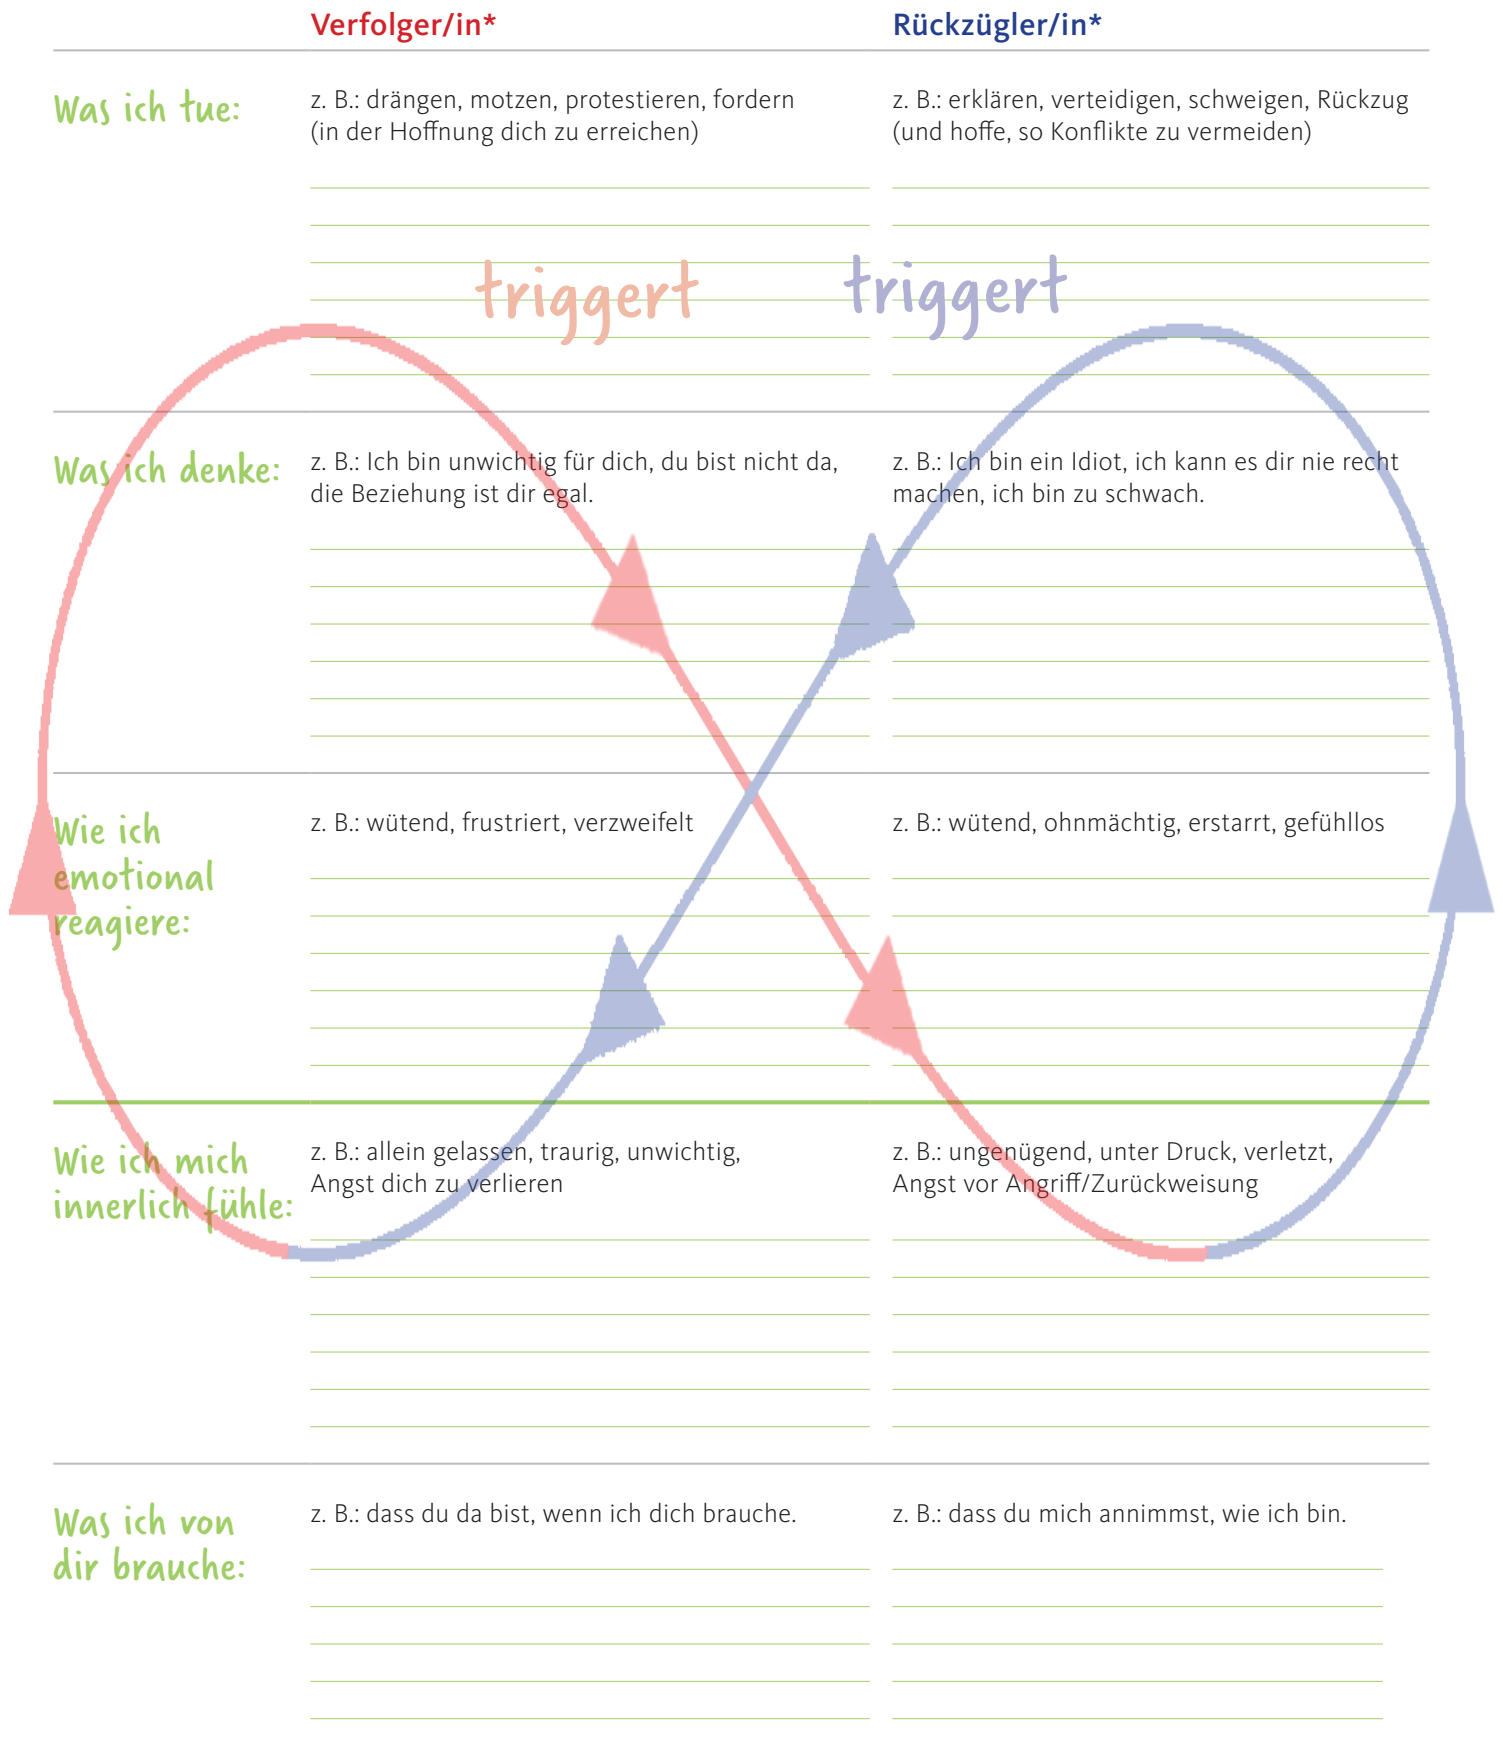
|  | Verfolger/in* | Rückzügler/in* |
|---|---|---|
| Was ich tue: | z. B.: drängen, motzen, protestieren, fordern (in der Hoffnung dich zu erreichen) | z. B.: erklären, verteidigen, schweigen, Rückzug (und hoffe, so Konflikte zu vermeiden) |
| Was ich denke: | z. B.: Ich bin unwichtig für dich, du bist nicht da, die Beziehung ist dir egal. | z. B.: Ich bin ein Idiot, ich kann es dir nie recht machen, ich bin zu schwach. |
| Wie ich emotional reagiere: | z. B.: wütend, frustriert, verzweifelt | z. B.: wütend, ohnmächtig, erstarrt, gefühllos |
| Wie ich mich innerlich fühle: | z. B.: allein gelassen, traurig, unwichtig, Angst dich zu verlieren | z. B.: ungenügend, unter Druck, verletzt, Angst vor Angriff/Zurückweisung |
| Was ich von dir brauche: | z. B.: dass du da bist, wenn ich dich brauche. | z. B.: dass du mich annimmst, wie ich bin. |

triggert

triggert